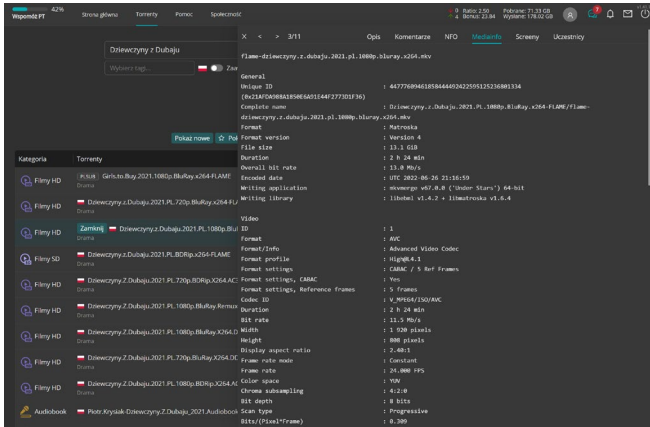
Wspomóż PT 42%

Strona główna Torrenty Pomoc Społeczność

Ratio: 2.50 Bonus: 23.84 Pobrane: 71.33 GB Wysłane: 178.02 GB

Dziewczyny z Dubaju

Wybierz tagi...

Zaa

Pokaż nowe Pok

Kategoria Torrenty

Filmy HD PL SUB Girls.to.Buy.2021.1080p.BluRay.x264-FLAME

Filmy HD Dziewczyny.z.Dubaju.2021.PL.720p.BluRay.x264-FL Drama

Filmy HD Zamknij Dziewczyny.z.Dubaju.2021.PL.1080p.Blu Drama

Filmy SD Dziewczyny.z.Dubaju.2021.PL.BDRip.x264-FLAME Drama

Filmy HD Dziewczyny.Z.Dubaju.2021.PL.720p.BDRip.X264.AC Drama

Filmy HD Dziewczyny.Z.Dubaju.2021.PL.1080p.BluRay.Remux Drama

Filmy HD Dziewczyny.Z.Dubaju.2021.PL.1080p.BluRay.X264.D Drama

Filmy HD Dziewczyny.Z.Dubaju.2021.PL.720p.BluRay.X264.DC Drama

Filmy HD Dziewczyny.Z.Dubaju.2021.PL.1080p.BDRip.X264.AC Drama

Audiobook Piotr.Krysiak-Dziewczyny.Z.Dubaju_2021.Audiobook

X < > 3/11 Opis Komentarze NFO MediaInfo Screeny Uczestnicy

flame-dziewczyny.z.dubaju.2021.pl.1080p.bluray.x264.mkv

General
Unique ID : 44776094618584449242259515236801334 (0x21AFDA988A1850E6A91544F2773D1F36)
Complete name : Dziewczyny.z.Dubaju.2021.PL.1080p.BluRay.x264-FLAME/flame-dziewczyny.z.dubaju.2021.pl.1080p.bluray.x264.mkv
Format : Matroska
Format version : Version 4
File size : 13.1 GiB
Duration : 2 h 24 min
Overall bit rate : 13.0 Mb/s
Encoded date : UTC 2022-06-26 21:16:59
Writing application : mkvmerge v67.0.0 ('Under Stars') 64-bit
Writing library : libebml v1.4.2 + libmatroska v1.6.4

Video
ID : 1
Format : AVC
Format/Info : Advanced Video Codec
Format profile : High@L4.1
Format settings : CABAC / 5 Ref Frames
Format settings, CABAC : Yes
Format settings, Reference frames : 5 frames
Codec ID : V_MPEG4/ISO/AVC
Duration : 2 h 24 min
Bit rate : 11.5 Mb/s
Width : 1 920 pixels
Height : 800 pixels
Display aspect ratio : 2.40:1
Frame rate mode : Constant
Frame rate : 24.000 FPS
Color space : YUV
Chroma subsampling : 4:2:0
Bit depth : 8 bits
Scan type : Progressive
Bits/(Pixel*Frame) : 0.309